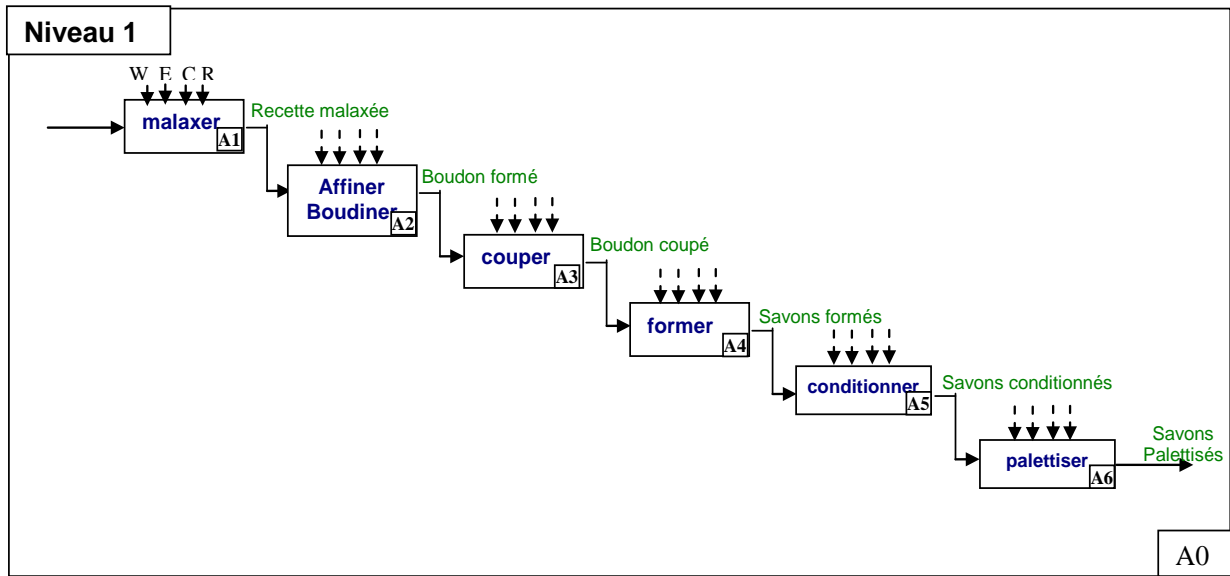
Niveau 1

W E C R

malaxer A1

Recette malaxée

Affiner Boudiner A2

Boudon formé

couper A3

Boudon coupé

former A4

Savons formés

conditionner A5

Savons conditionnés

palettiser A6

Savons Palettisés

A0